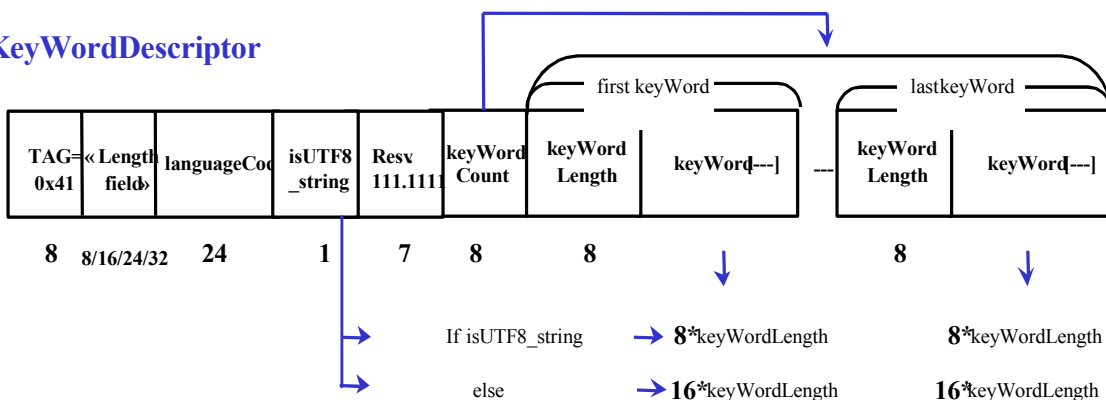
KeyWordDescriptor

first keyWord

lastkeyWord

| TAG= 0x41 | « Length field» | languageCod | isUTF8 _string | Resv 111.1111 | keyWord Count | keyWord Length | keyWord[---] | --- | keyWord Length | keyWord[---] |
|---|---|---|---|---|---|---|---|---|---|---|
| 8 | 8/16/24/32 | 24 | 1 | 7 | 8 | 8 | | | 8 | |

If isUTF8_string 8*keyWordLength 8*keyWordLength

else 16*keyWordLength 16*keyWordLength